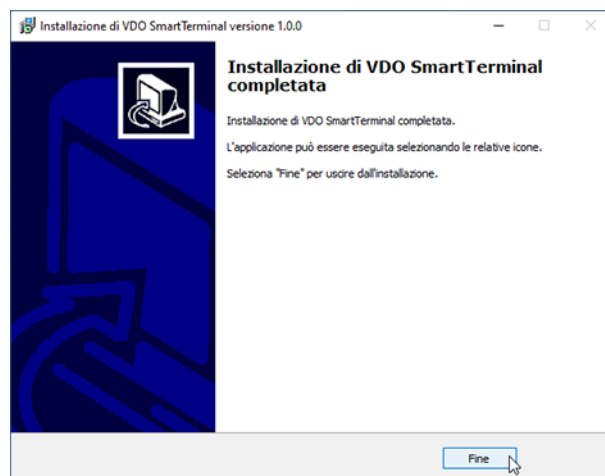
Installazione di VDO SmartTerminal versione 1.0.0

Installazione di VDO SmartTerminal completata

Installazione di VDO SmartTerminal completata.

L'applicazione può essere eseguita selezionando le relative icone.

Seleziona "Fine" per uscire dall'installazione.

Fine